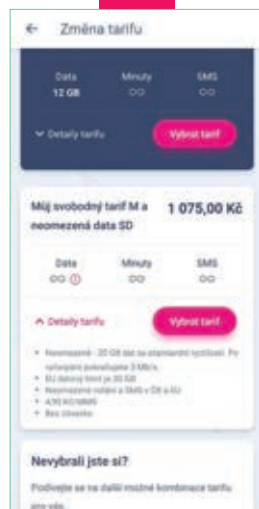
← Změna tarifu

Data
12 GB

Minuty
∞

SMS
∞

Detaily tarifu

Vybrat tarif

Můj svobodný tarif M a neomezená data 5G

1 075,00 Kč

Data
∞ ⓘ

Minuty
∞

SMS
∞

Detaily tarifu

Vybrat tarif

• Neomezeně - 20 GB dat na standardní rychlosti. Po vyčerpání pokračujete 3 Mb/s.
• EU datový limit je 30 GB
• Neomezené volání a SMS v ČR a EU
• 4,90 Kč/MMS
• Bez závazku

Nevybrali jste si?

Podívejte se na další možné kombinace tarifu pro vás.